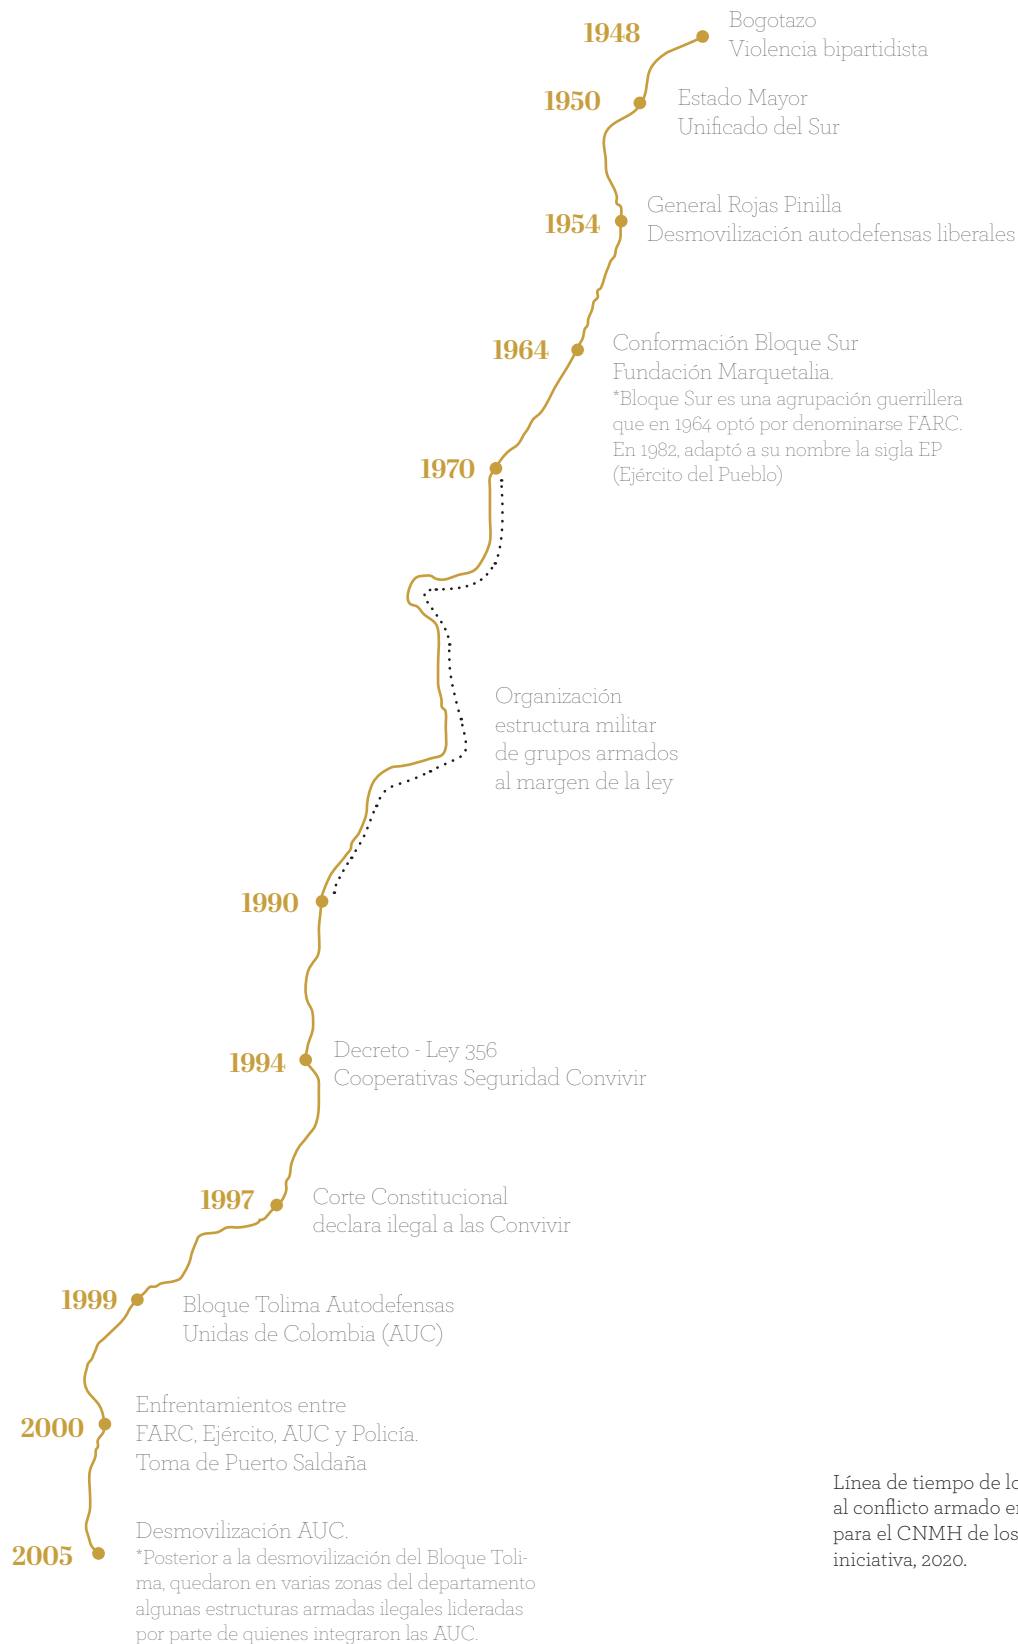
1948
Bogotazo
Violencia bipartidista

1950
Estado Mayor
Unificado del Sur

1954
General Rojas Pinilla
Desmovilización autodefensas liberales

1964
Conformación Bloque Sur
Fundación Marquetalia.
*Bloque Sur es una agrupación guerrillera que en 1964 optó por denominarse FARC. En 1982, adaptó a su nombre la sigla EP (Ejército del Pueblo)

1970

Organización
estructura militar
de grupos armados
al margen de la ley

1990

1994
Decreto - Ley 356
Cooperativas Seguridad Convivir

1997
Corte Constitucional
declara ilegal a las Convivir

1999
Bloque Tolima Autodefensas
Unidas de Colombia (AUC)

2000
Enfrentamientos entre
FARC, Ejército, AUC y Policía.
Toma de Puerto Saldaña

2005
Desmovilización AUC.
*Posterior a la desmovilización del Bloque Tolima, quedaron en varias zonas del departamento algunas estructuras armadas ilegales lideradas por parte de quienes integraron las AUC.

Línea de tiempo de lo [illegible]
al conflicto armado e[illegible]
para el CNMH de los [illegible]
iniciativa, 2020.